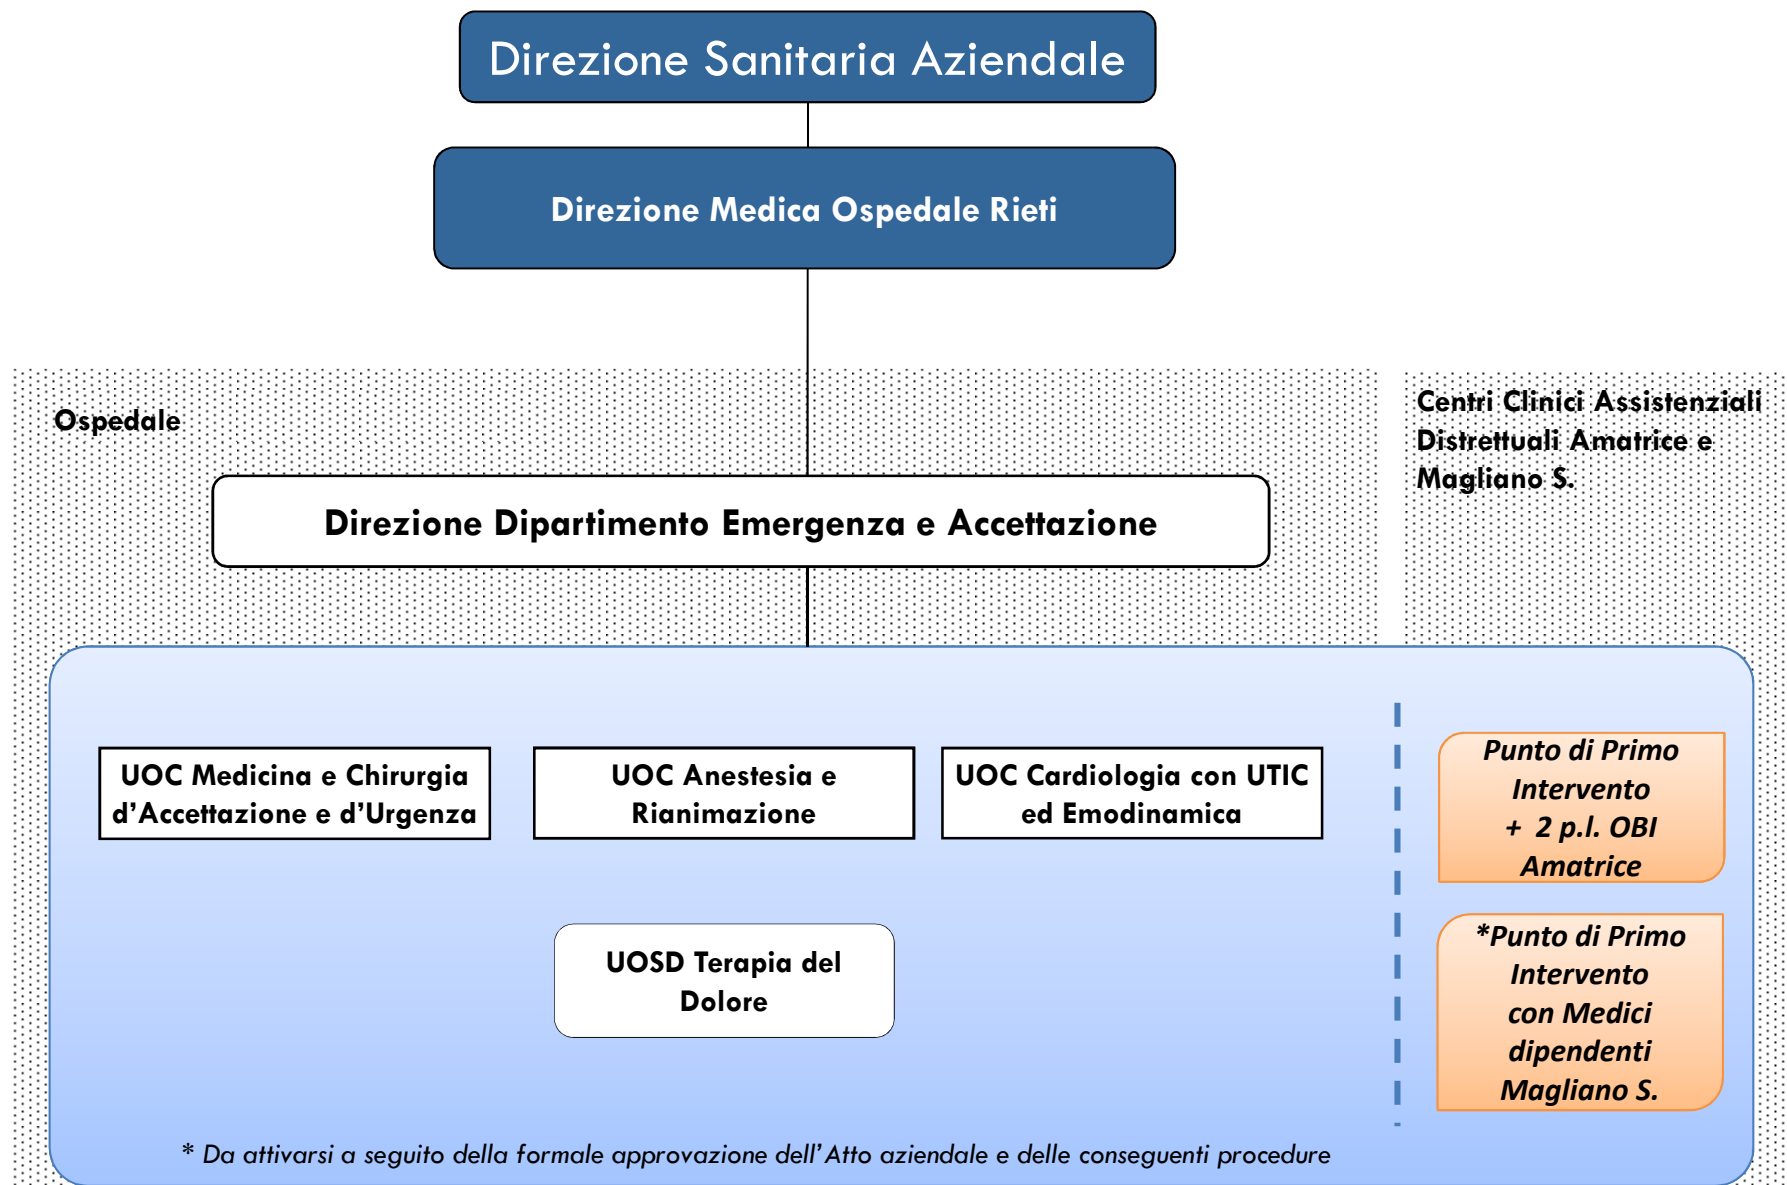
Direzione Sanitaria Aziendale

Direzione Medica Ospedale Rieti

Ospedale

Centri Clinici Assistenziali Distrettuali Amatrice e Magliano S.

Direzione Dipartimento Emergenza e Accettazione

UOC Medicina e Chirurgia d'Accettazione e d'Urgenza

UOC Anestesia e Rianimazione

UOC Cardiologia con UTIC ed Emodinamica

Punto di Primo Intervento + 2 p.l. OBI Amatrice

UOSD Terapia del Dolore

*Punto di Primo Intervento con Medici dipendenti Magliano S.

* Da attivarsi a seguito della formale approvazione dell'Atto aziendale e delle conseguenti procedure